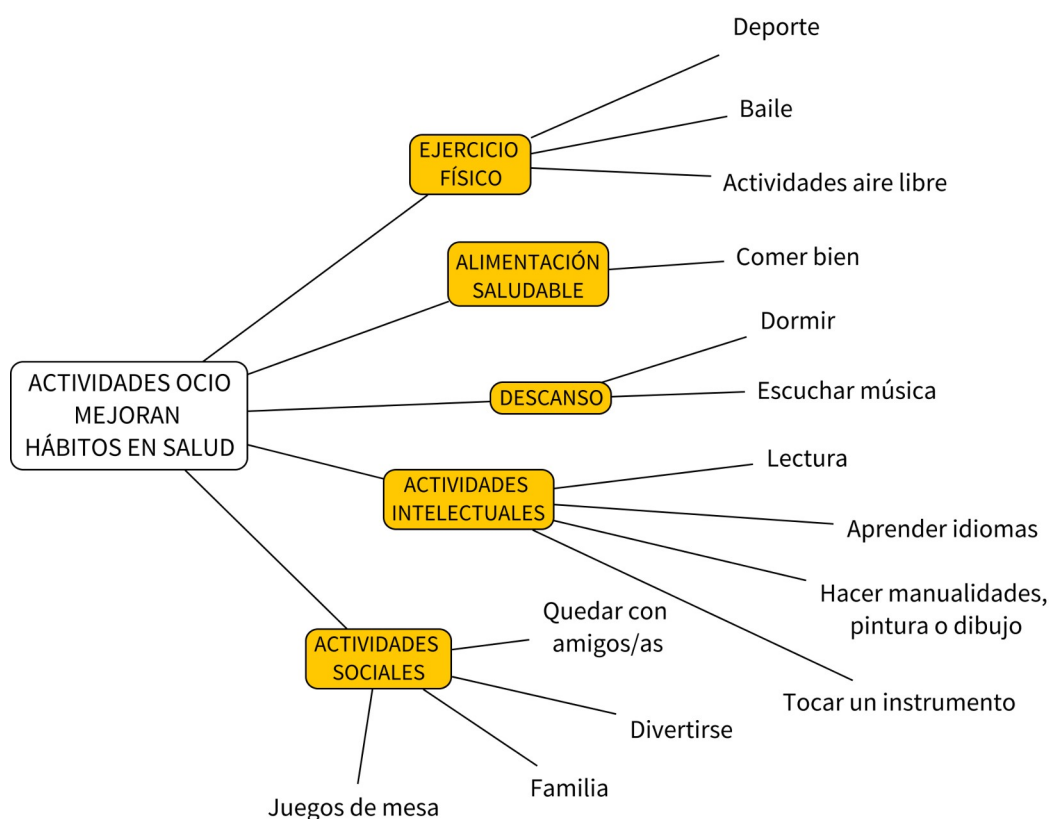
ACTIVIDADES OCIO MEJORAN HÁBITOS EN SALUD

EJERCICIO FÍSICO

Deporte

Baile

Actividades aire libre

ALIMENTACIÓN SALUDABLE

Comer bien

DESCANSO

Dormir

Escuchar música

ACTIVIDADES INTELECTUALES

Lectura

Aprender idiomas

Hacer manualidades, pintura o dibujo

Tocar un instrumento

ACTIVIDADES SOCIALES

Quedar con amigos/as

Divertirse

Familia

Juegos de mesa